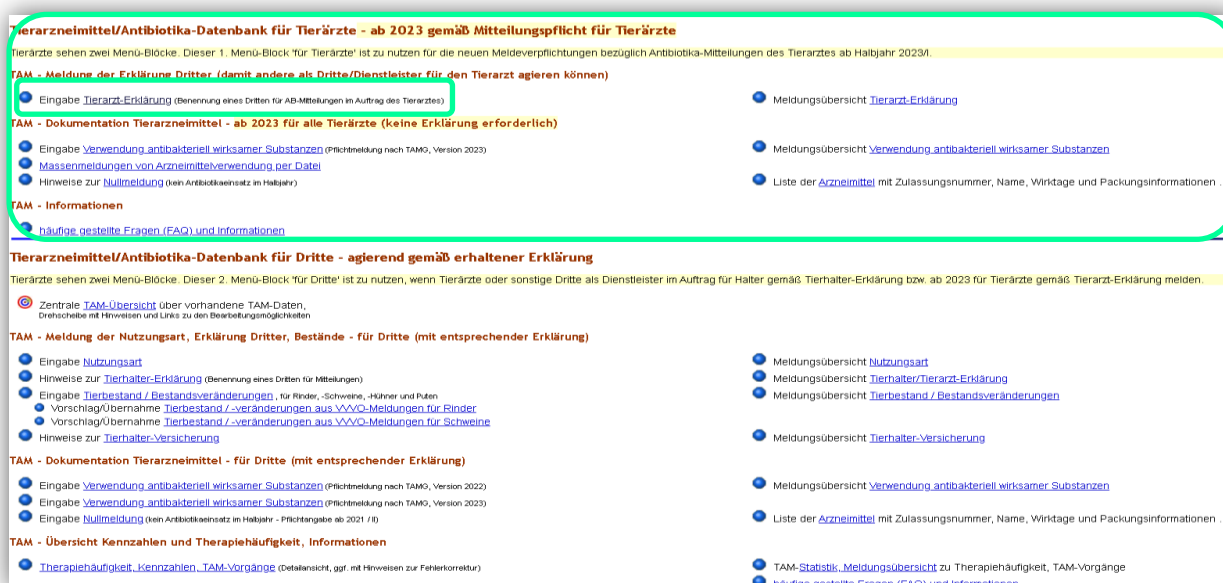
Tierarzneimittel/Antibiotika-Datenbank für Tierärzte - ab 2023 gemäß Mitteilungspflicht für Tierärzte

Tierärzte sehen zwei Menü-Blöcke. Dieser 1. Menü-Block 'für Tierärzte' ist zu nutzen für die neuen Meldeverpflichtungen bezüglich Antibiotika-Mitteilungen des Tierarztes ab Halbjahr 2023/I.

TAM - Meldung der Erklärung Dritter (damit andere als Dritte/Dienstleister für den Tierarzt agieren können)

Eingabe Tierarzt-Erklärung (Benennung eines Dritten für AB-Mitteilungen im Auftrag des Tierarztes)

Meldungsübersicht Tierarzt-Erklärung

TAM - Dokumentation Tierarzneimittel - ab 2023 für alle Tierärzte (keine Erklärung erforderlich)

Eingabe Verwendung antibakteriell wirksamer Substanzen (Pflichtmeldung nach TAMG, Version 2023)
Massenmeldungen von Arzneimittelverwendung per Datei
Hinweise zur Nullmeldung (kein Antibiotikaeinsatz im Halbjahr)

Meldungsübersicht Verwendung antibakteriell wirksamer Substanzen
Liste der Arzneimittel mit Zulassungsnummer, Name, Wirktage und Packungsinformationen .

TAM - Informationen

häufige gestellte Fragen (FAQ) und Informationen

Tierarzneimittel/Antibiotika-Datenbank für Dritte - agierend gemäß erhaltener Erklärung

Tierärzte sehen zwei Menü-Blöcke. Dieser 2. Menü-Block 'für Dritte' ist zu nutzen, wenn Tierärzte oder sonstige Dritte als Dienstleister im Auftrag für Halter gemäß Tierhalter-Erklärung bzw. ab 2023 für Tierärzte gemäß Tierarzt-Erklärung melden.

Zentrale TAM-Übersicht über vorhandene TAM-Daten,
Drehscheibe mit Hinweisen und Links zu den Bearbeitungsmöglichkeiten

TAM - Meldung der Nutzungsart, Erklärung Dritter, Bestände - für Dritte (mit entsprechender Erklärung)

Eingabe Nutzungsart
Hinweise zur Tierhalter-Erklärung (Benennung eines Dritten für Mitteilungen)
Eingabe Tierbestand / Bestandsveränderungen , für Rinder, -Schweine, -Hühner und Puten
Vorschlag/Übernahme Tierbestand / -veränderungen aus VVVO-Meldungen für Rinder
Vorschlag/Übernahme Tierbestand / -veränderungen aus VVVO-Meldungen für Schweine
Hinweise zur Tierhalter-Versicherung

Meldungsübersicht Nutzungsart
Meldungsübersicht Tierhalter/Tierarzt-Erklärung
Meldungsübersicht Tierbestand / Bestandsveränderungen
Meldungsübersicht Tierhalter-Versicherung

TAM - Dokumentation Tierarzneimittel - für Dritte (mit entsprechender Erklärung)

Eingabe Verwendung antibakteriell wirksamer Substanzen (Pflichtmeldung nach TAMG, Version 2022)
Eingabe Verwendung antibakteriell wirksamer Substanzen (Pflichtmeldung nach TAMG, Version 2023)
Eingabe Nullmeldung (kein Antibiotikaeinsatz im Halbjahr - Pflichtangabe ab 2021 / II)

Meldungsübersicht Verwendung antibakteriell wirksamer Substanzen
Liste der Arzneimittel mit Zulassungsnummer, Name, Wirktage und Packungsinformationen .

TAM - Übersicht Kennzahlen und Therapiehäufigkeit, Informationen

Therapiehäufigkeit, Kennzahlen, TAM-Vorgänge (Detailansicht, ggf. mit Hinweisen zur Fehlerkorrektur)

TAM-Statistik, Meldungsübersicht zu Therapiehäufigkeit, TAM-Vorgänge
häufige gestellte Fragen (FAQ) und Informationen